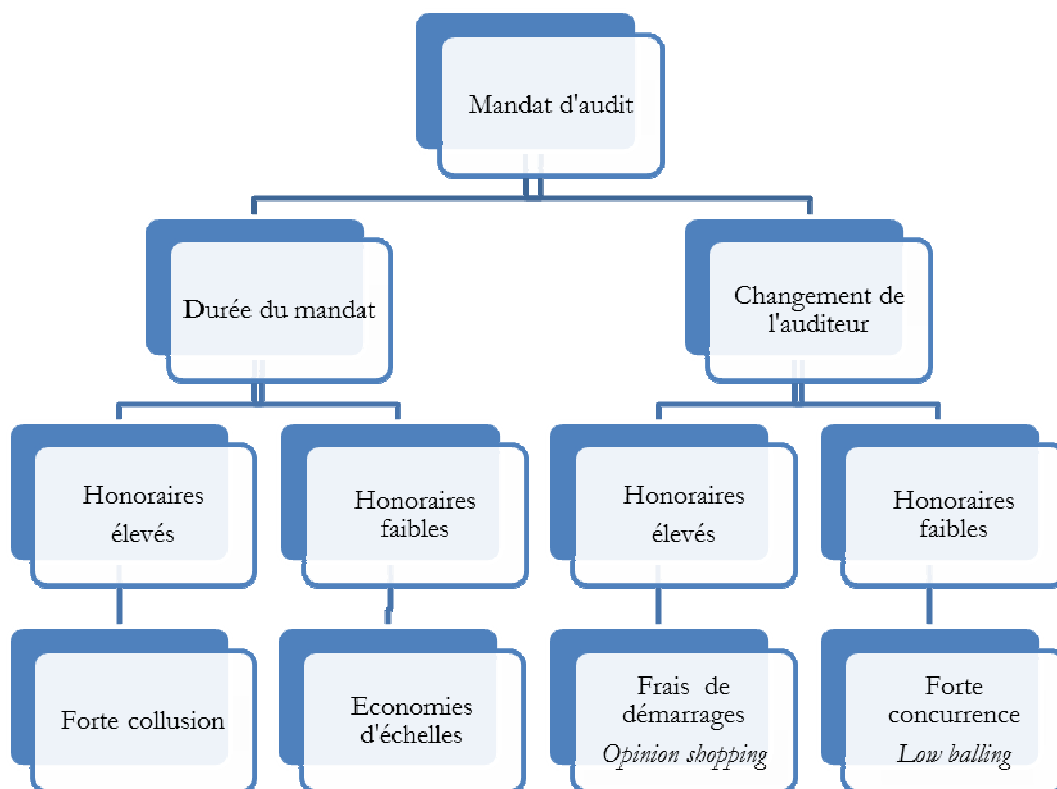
Mandat d'audit

Durée du mandat

Changement de l'auditeur

Honoraires élevés

Honoraires faibles

Honoraires élevés

Honoraires faibles

Forte collusion

Economies d'échelles

Frais de démarrages
*Opinion shopping*

Forte concurrence
*Low balling*